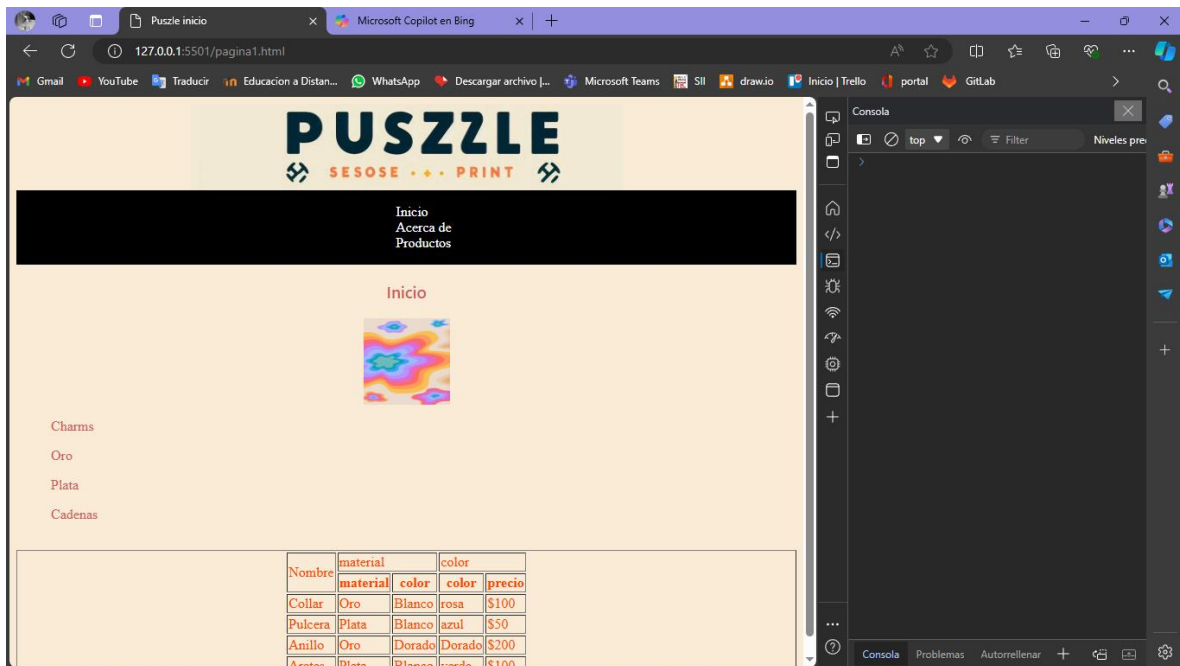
Puszle inicio
Microsoft Copilot en Bing
127.0.0.1:5501/pagina1.html
Gmail YouTube Traducir Educacion a Distan... WhatsApp Descargar archivo |... Microsoft Teams SII draw.io Inicio | Trello portal GitLab

PUSZZLE
SESOSE PRINT

Inicio
Acerca de
Productos

Inicio

Charms

Oro

Plata

Cadenas

| Nombre | material | | color | |
|---|---|---|---|---|
| | **material** | **color** | **color** | **precio** |
| Collar | Oro | Blanco | rosa | \$100 |
| Pulcera | Plata | Blanco | azul | \$50 |
| Anillo | Oro | Dorado | Dorado | \$200 |
| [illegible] | Plata | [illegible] | verde | \$100 |

Consola
top
Filter
Niveles pre
Consola Problemas Autorrellenar